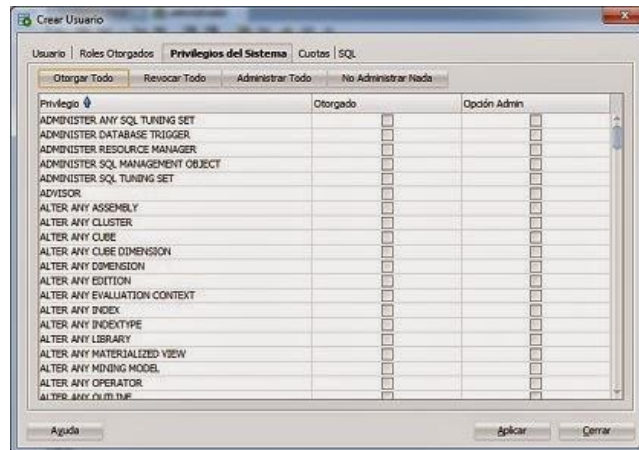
Crear Usuario

Usuario | Roles Otorgados | Privilegios del Sistema | Cuotas | SQL

Otorgar Todo | Revocar Todo | Administrar Todo | No Administrar Nada

| Privilegio | Otorgado | Opción Admin |
|---|---|---|
| ADMINISTER ANY SQL TUNING SET | | |
| ADMINISTER DATABASE TRIGGER | | |
| ADMINISTER RESOURCE MANAGER | | |
| ADMINISTER SQL MANAGEMENT OBJECT | | |
| ADMINISTER SQL TUNING SET | | |
| ADVISOR | | |
| ALTER ANY ASSEMBLY | | |
| ALTER ANY CLUSTER | | |
| ALTER ANY CUBE | | |
| ALTER ANY CUBE DIMENSION | | |
| ALTER ANY DIMENSION | | |
| ALTER ANY EDITION | | |
| ALTER ANY EVALUATION CONTEXT | | |
| ALTER ANY INDEX | | |
| ALTER ANY INDEXTYPE | | |
| ALTER ANY LIBRARY | | |
| ALTER ANY MATERIALIZED VIEW | | |
| ALTER ANY MINING MODEL | | |
| ALTER ANY OPERATOR | | |
| ALTER ANY OUTLINE | | |

Ayuda | Aplicar | Cerrar